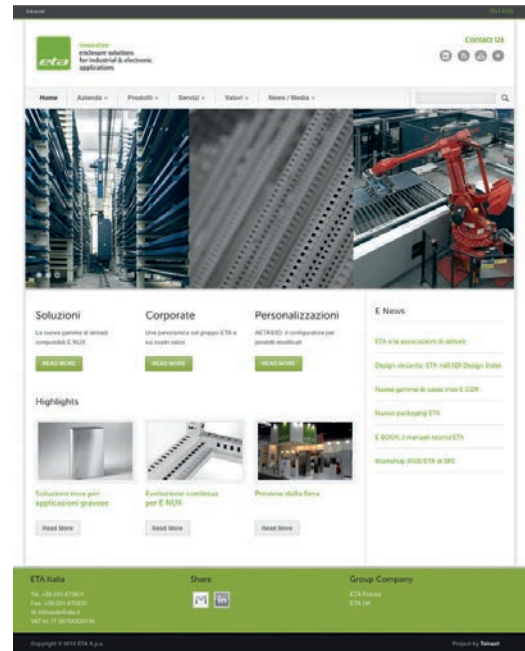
Intranet

ITA | ENG

eta

innovative enclosure solutions for industrial & electronic applications

Contact Us

Home Azienda Prodotti Servizi Valori News / Media

Soluzioni

La nuova gamma di armadi compundabili E NUX

READ MORE

Corporate

Una panoramica sul gruppo ETA e sui nostri valori

READ MORE

Personalizzazioni

AETASISO: il configuratore per prodotti modificati

READ MORE

Highlights

Soluzioni inox per applicazioni gravose

Read More

Evoluzione continua per E NUX

Read More

Preview dalla fiera

Read More

E News

ETA e le associazioni di settore

Design vincente: ETA nell'ADI Design Index

Nuova gamma di casse inox E COR

Nuovo packaging ETA

E-BOOK: i manuali tecnici ETA

Workshop ANIE/ETA di SPS

ETA Italia

Tel. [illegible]
Fax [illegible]
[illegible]
VAT nr. IT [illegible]

Share

Group Company

ETA France
ETA UK

Copyright © 2013 ETA S.p.a.

Project by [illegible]